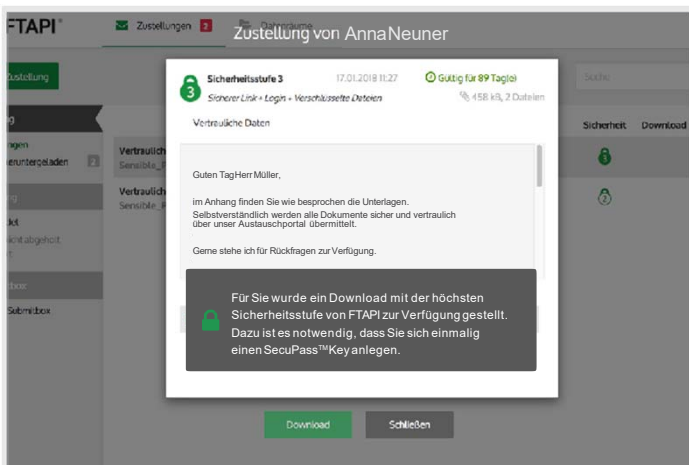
FTAPI®

Zustellungen 2

Datenräume

Zustellung von Anna Neuner

Zustellung

Suche

Sicherheit

Download

Vertraulich

Sensible_F

Vertraulich

Sensible_F

agen

eruntergeladen 2

dkt

icht abgeholt

t

box

Submitbox

Sicherheitsstufe 3

17.01.2018 11:27

Gültig für 89 Tag(e)

Sicherer Link + Login + Verschlüsselte Dateien

458 kB, 2 Dateien

Vertrauliche Daten

Guten Tag Herr Müller,

im Anhang finden Sie wie besprochen die Unterlagen.
Selbstverständlich werden alle Dokumente sicher und vertraulich über unser Austauschportal übermittelt.

Gerne stehe ich für Rückfragen zur Verfügung.

Für Sie wurde ein Download mit der höchsten Sicherheitsstufe von FTAPI zur Verfügung gestellt. Dazu ist es notwendig, dass Sie sich einmalig einen SecuPass™ Key anlegen.

Download

Schließen